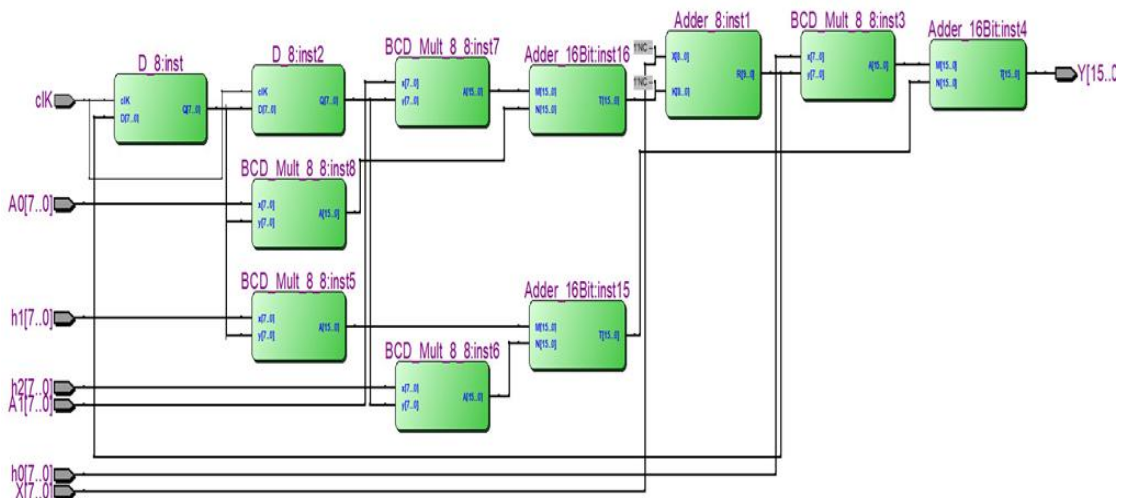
D_8:inst
clK
D[7..0]
Q[7..0]

D_8:inst2
clK
D[7..0]
Q[7..0]

BCD_Mult_8_8:inst7
x[7..0]
y[7..0]
A[15..0]

Adder_16Bit:inst16
M[15..0]
N[15..0]
T[15..0]

1'NC
1'NC

Adder_8:inst1
X[8..0]
Y[8..0]
R[8..0]

BCD_Mult_8_8:inst3
x[7..0]
y[7..0]
A[15..0]

Adder_16Bit:inst4
M[15..0]
N[15..0]
T[15..0]

Y[15..0

clK

BCD_Mult_8_8:inst8
x[7..0]
y[7..0]
A[15..0]

A0[7..0]

BCD_Mult_8_8:inst5
x[7..0]
y[7..0]
A[15..0]

Adder_16Bit:inst15
M[15..0]
N[15..0]
T[15..0]

h1[7..0]

BCD_Mult_8_8:inst6
x[7..0]
y[7..0]
A[15..0]

h2[7..0]
A1[7..0]

h0[7..0]
X[7..0]